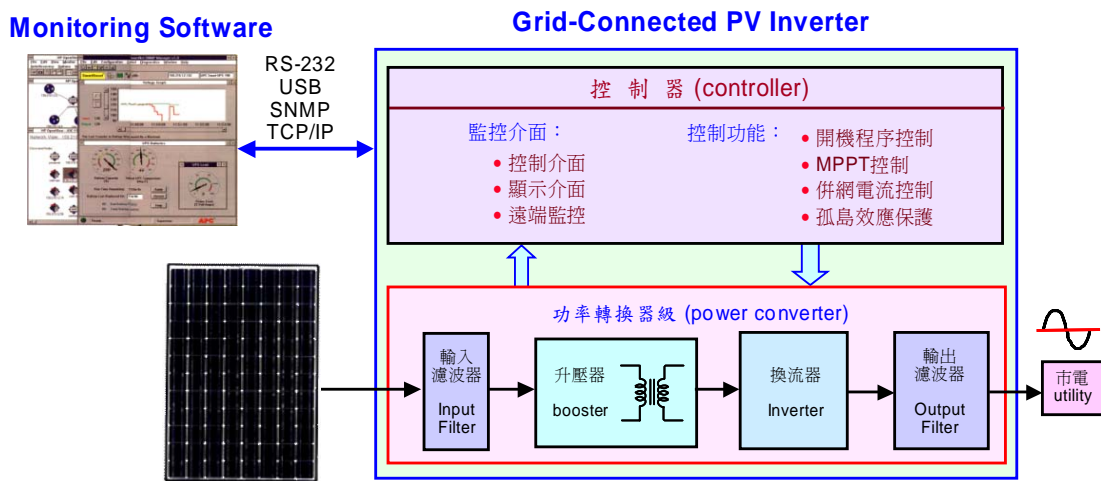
Monitoring Software

Grid-Connected PV Inverter

RS-232
USB
SNMP
TCP/IP

控 制 器 (controller)

監控介面：
• 控制介面
• 顯示介面
• 遠端監控

控制功能：
• 開機程序控制
• MPPT控制
• 併網電流控制
• 孤島效應保護

功率轉換器級 (power converter)

輸入濾波器
Input Filter

升壓器
booster

換流器
Inverter

輸出濾波器
Output Filter

市電
utility